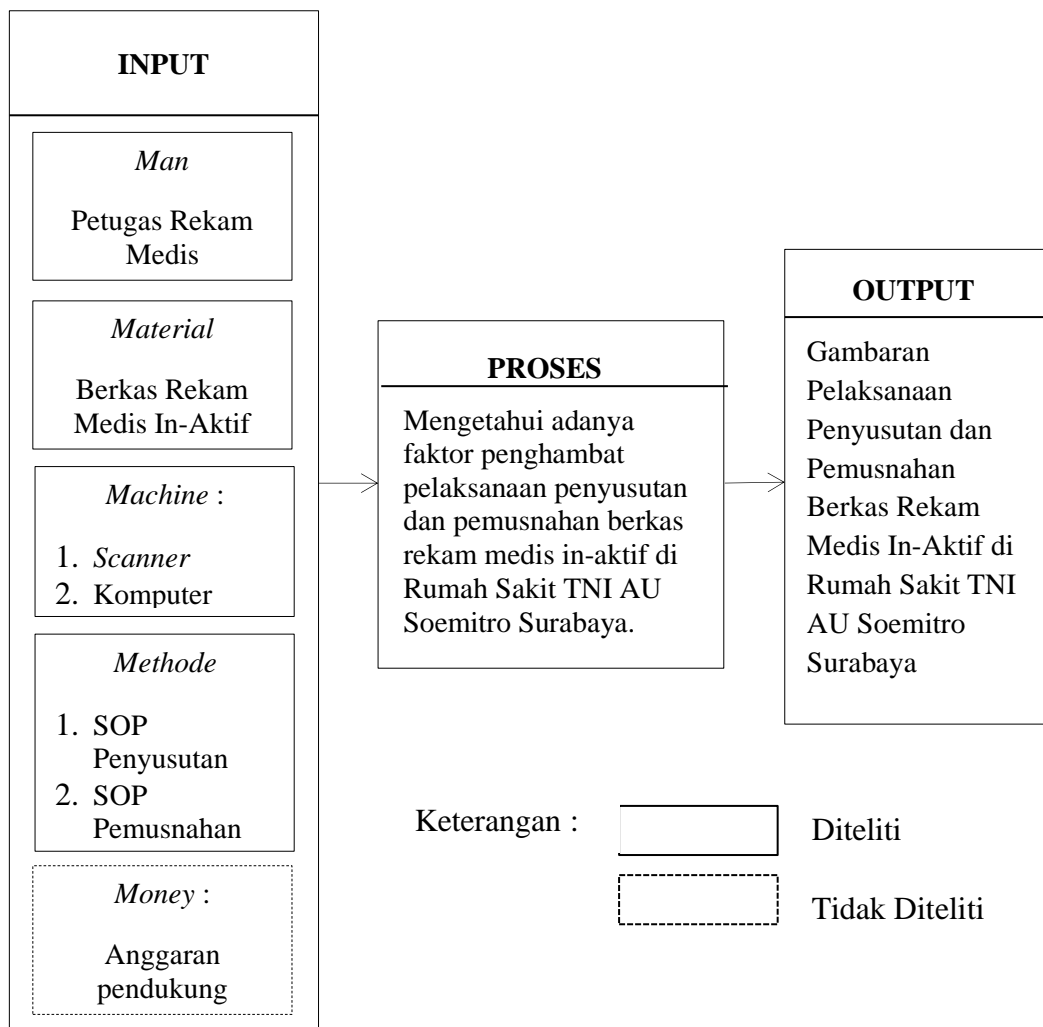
INPUT

Man

Petugas Rekam Medis

Material

Berkas Rekam Medis In-Aktif

Machine :

1. Scanner
2. Komputer

Methode

1. SOP Penyusutan
2. SOP Pemusnahan

Money :

Anggaran pendukung

PROSES

Mengetahui adanya faktor penghambat pelaksanaan penyusutan dan pemusnahan berkas rekam medis in-aktif di Rumah Sakit TNI AU Soemitro Surabaya.

OUTPUT

Gambaran Pelaksanaan Penyusutan dan Pemusnahan Berkas Rekam Medis In-Aktif di Rumah Sakit TNI AU Soemitro Surabaya

Keterangan :

Diteliti

Tidak Diteliti